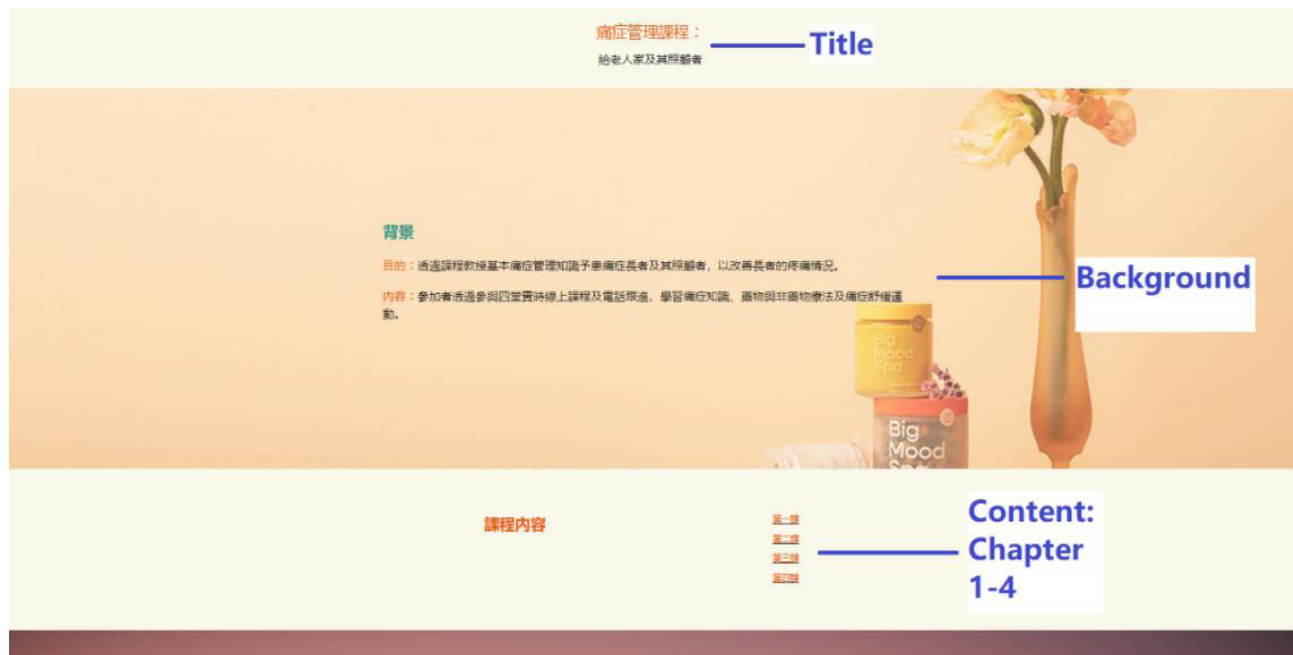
痛症管理課程：
給老人家及其照顧者

Title

背景

目的：透過課程教授基本痛症管理知識予患痛症長者及其照顧者，以改善長者的疼痛情況。

內容：參加者透過參與四堂實時線上課程及電話跟進，學習痛症知識、藥物與非藥物療法及痛症舒緩運動。

Background

Big Mood Spa

Big Mood Spa

課程內容

第一課
第二課
第三課
第四課

Content: Chapter 1-4